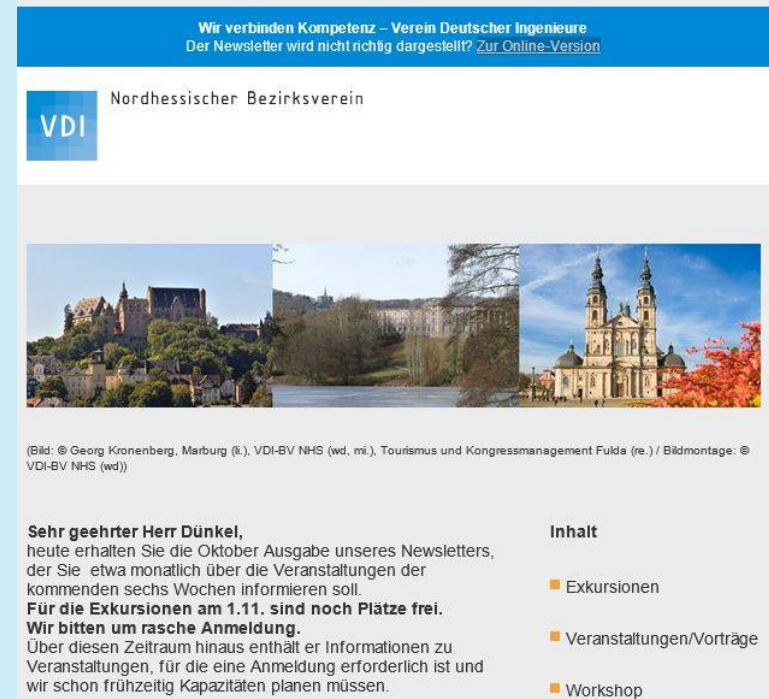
Wir verbinden Kompetenz – Verein Deutscher Ingenieure
Der Newsletter wird nicht richtig dargestellt? Zur Online-Version

VDI

Nordhessischer Bezirksverein

(Bild: © Georg Kronenberg, Marburg (li.), VDI-BV NHS (wd, mi.), Tourismus und Kongressmanagement Fulda (re.) / Bildmontage: © VDI-BV NHS (wd))

Sehr geehrter Herr Dünkel,
heute erhalten Sie die Oktober Ausgabe unseres Newsletters, der Sie etwa monatlich über die Veranstaltungen der kommenden sechs Wochen informieren soll.
Für die Exkursionen am 1.11. sind noch Plätze frei. Wir bitten um rasche Anmeldung.
Über diesen Zeitraum hinaus enthält er Informationen zu Veranstaltungen, für die eine Anmeldung erforderlich ist und wir schon frühzeitig Kapazitäten planen müssen.

Inhalt

Exkursionen

Veranstaltungen/Vorträge

Workshop